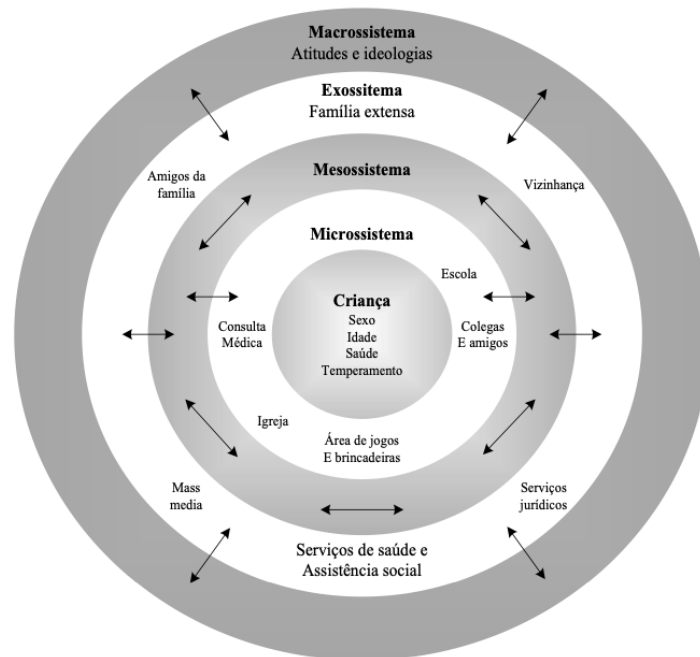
Macrossistema
Atitudes e ideologias

Exossitema
Família extensa

Amigos da família

Vizinhança

Mesossistema

Microssistema

Escola

Criança
Sexo
Idade
Saúde
Temperamento

Consulta Médica

Colegas E amigos

Igreja

Área de jogos E brincadeiras

Mass media

Serviços jurídicos

Serviços de saúde e Assistência social